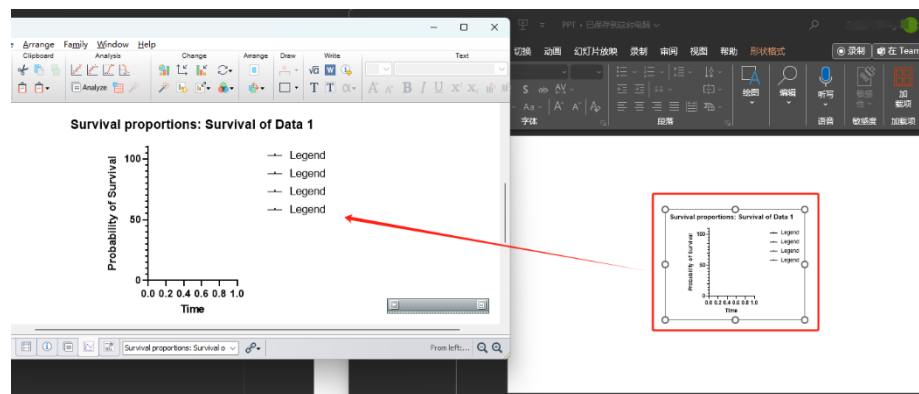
Arrange Family Window Help
Clipboard Analysis Change Arrange Draw Write Text
Analyze

Survival proportions: Survival of Data 1
Probability of Survival
100
50
0
0.0 0.2 0.4 0.6 0.8 1.0
Time
Legend
Legend
Legend
Legend

Survival proportions: Survival o
From left:...

PPT • 已保存到此电脑
切换 动画 幻灯片放映 录制 审阅 视图 帮助 形状格式
录制 在 Teams
字体 段落
绘图 编辑 听写 敏感度 加载项
语音 敏感度 加载项

Survival proportions: Survival of Data 1
Probability of Survival
100
50
0
0.0 0.2 0.4 0.6 0.8 1.0
Time
Legend
Legend
Legend
Legend